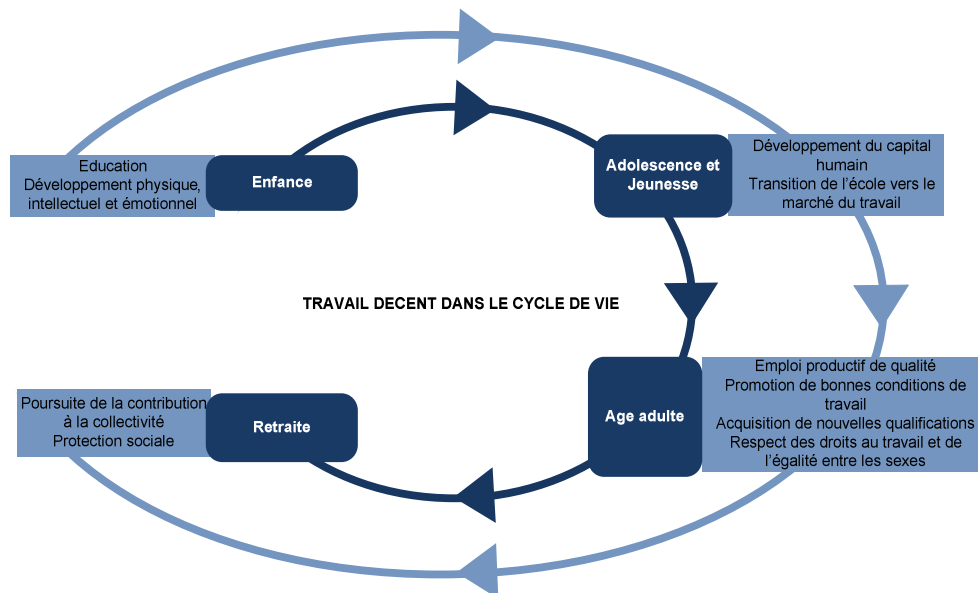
Education
Développement physique, intellectuel et émotionnel

Enfance

Adolescence et Jeunesse

Développement du capital humain
Transition de l'école vers le marché du travail

TRAVAIL DECENT DANS LE CYCLE DE VIE

Emploi productif de qualité
Promotion de bonnes conditions de travail
Acquisition de nouvelles qualifications
Respect des droits au travail et de l'égalité entre les sexes

Age adulte

Poursuite de la contribution à la collectivité
Protection sociale

Retraite